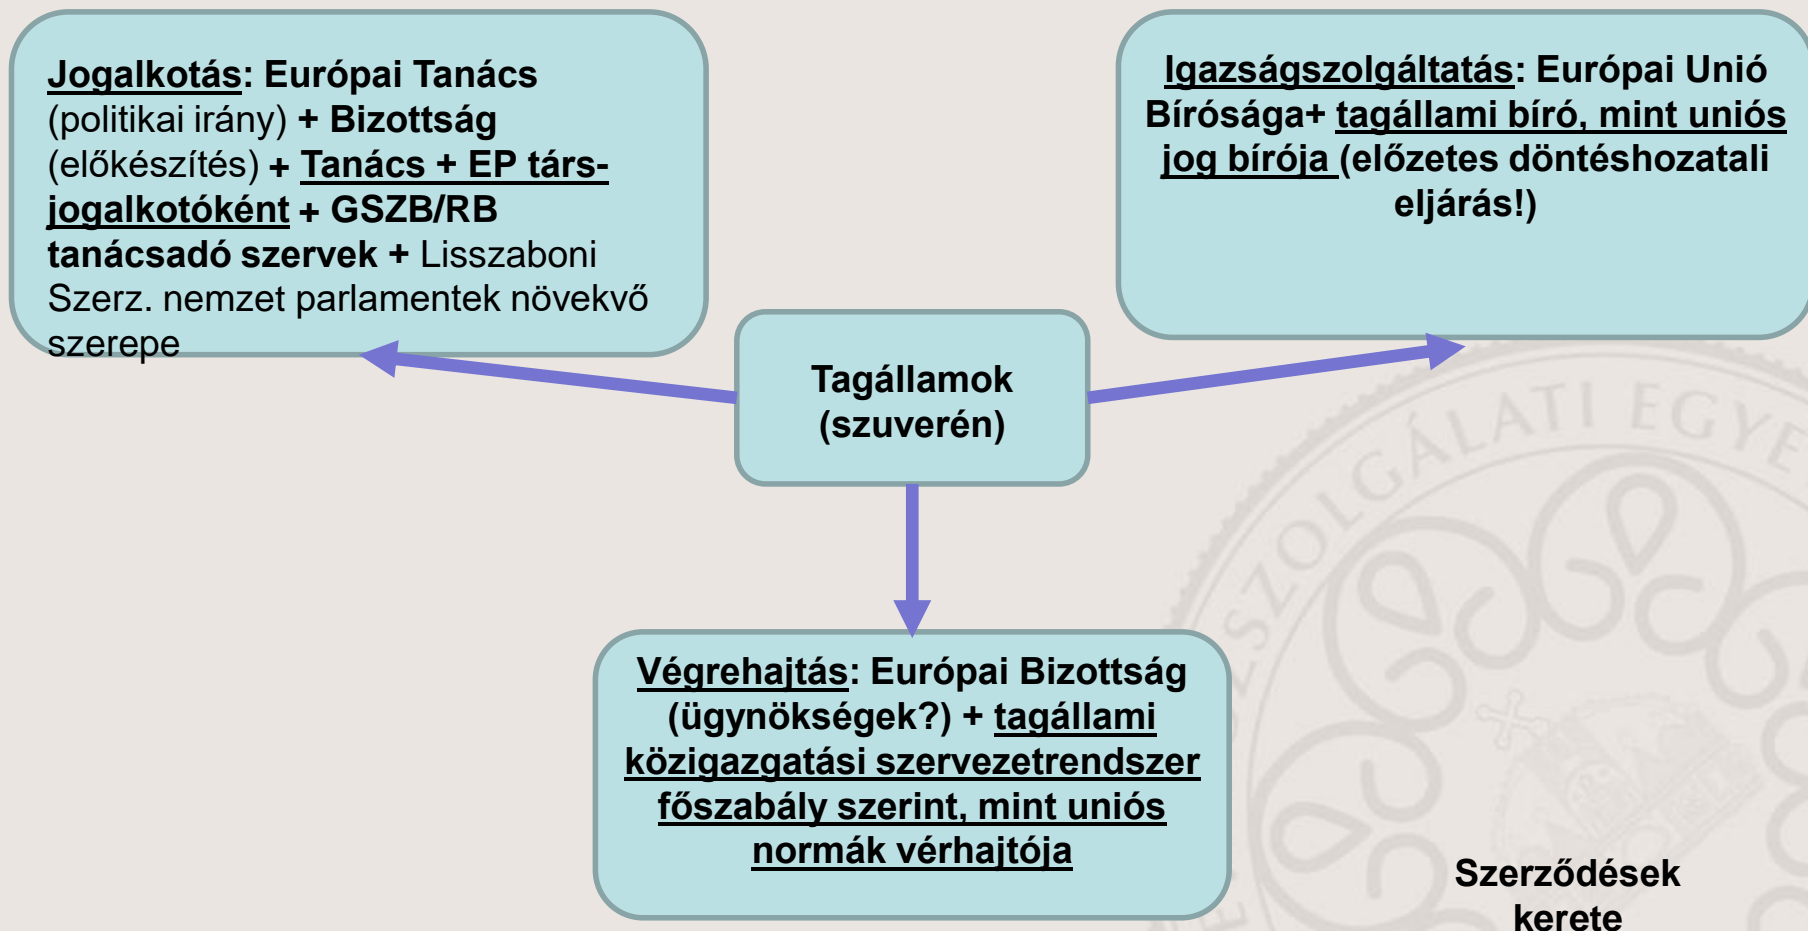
Jogalkotás: Európai Tanács (politikai irány) + Bizottság (előkészítés) + Tanács + EP társjogalkotóként + GSZB/RB tanácsadó szervek + Lisszaboni Szerz. nemzet parlamentek növekvő szerepe

Igazságszolgáltatás: Európai Unió Bírósága+ tagállami bíró, mint uniós jog bírója (előzetes döntéshozatali eljárás!)

Tagállamok (szuverén)

Végrehajtás: Európai Bizottság (ügynökségek?) + tagállami közigazgatási szervezetrendszer főszabály szerint, mint uniós normák vérhajtója

SZOLGÁLATI EGYE

Szerződések kerete